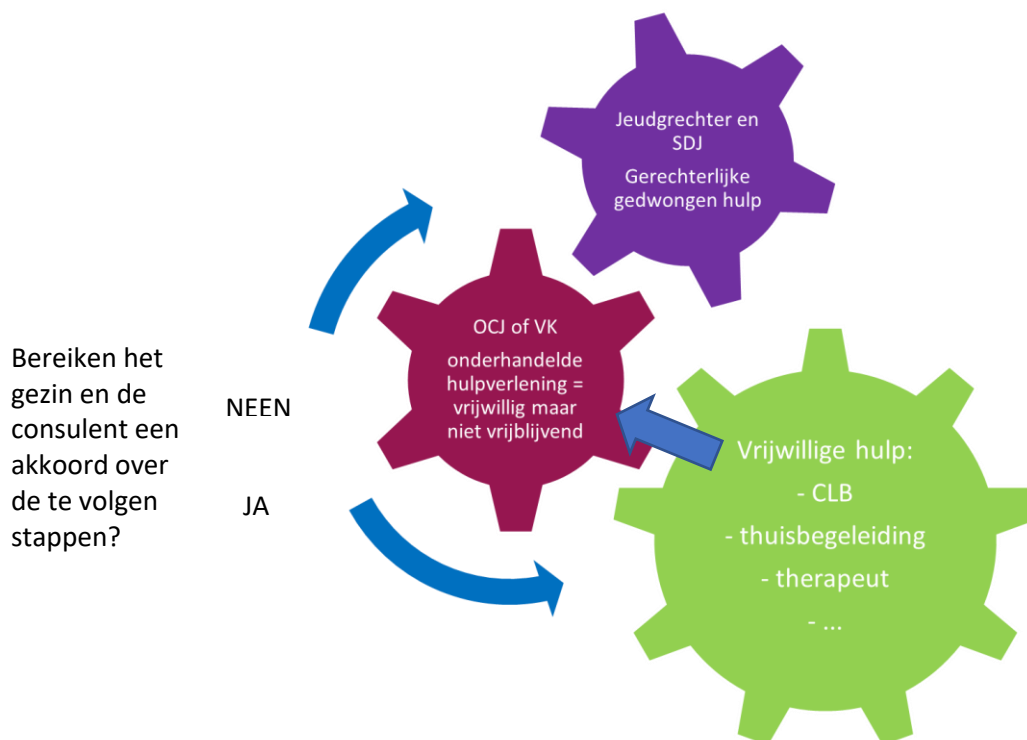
Jeudgrechter en SDJ

Gerechterlijke gedwongen hulp

OCJ of VK

onderhandelde hulpverlening = vrijwillig maar niet vrijblijvend

Bereiken het gezin en de consulent een akkoord over de te volgen stappen?

NEEN

JA

Vrijwillige hulp:
- CLB
- thuisbegeleiding
- therapeut
- ...